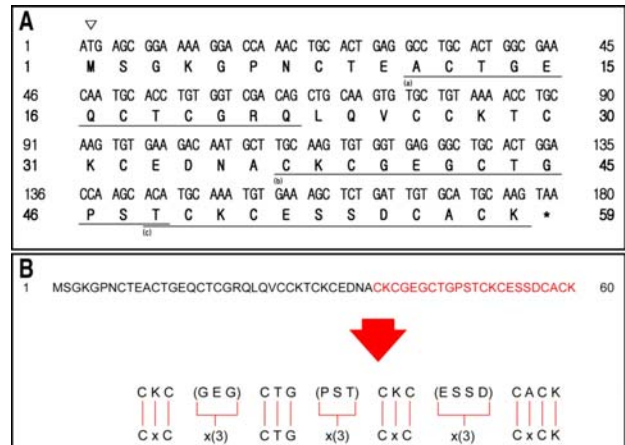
A

▽

| | | |
|---|---|---|
| 1 | ATG AGC GGA AAA GGA CCA AAC TGC ACT GAG GCC TGC ACT GGC GAA | 45 |
| 1 | M S G K G P N C T E A C T G E | 15 |
| 46 | CAA TGC ACC TGT GGT CGA CAG CTG CAA GTG TGC TGT AAA ACC TGC | 90 |
| 16 | Q C T C G R Q L Q V C C K T C | 30 |
| 91 | AAG TGT GAA GAC AAT GCT TGC AAG TGT GGT GAG GGC TGC ACT GGA | 135 |
| 31 | K C E D N A C K C G E G C T G | 45 |
| 136 | CCA AGC ACA TGC AAA TGT GAA AGC TCT GAT TGT GCA TGC AAG TAA | 180 |
| 46 | P S T C K C E S S D C A C K * | 59 |

(a)
(b)
(c)

B

1 MSGKGPNCTEACTGEQCTCGRQLQVCCKTCKCEDNACKCGEGCTGPSTCKCESSDCACK 60

CKC (GEG) CTG (PST) CKC (ESSD) CACK

CxC x(3) CTG x(3) CxC x(3) CxCK